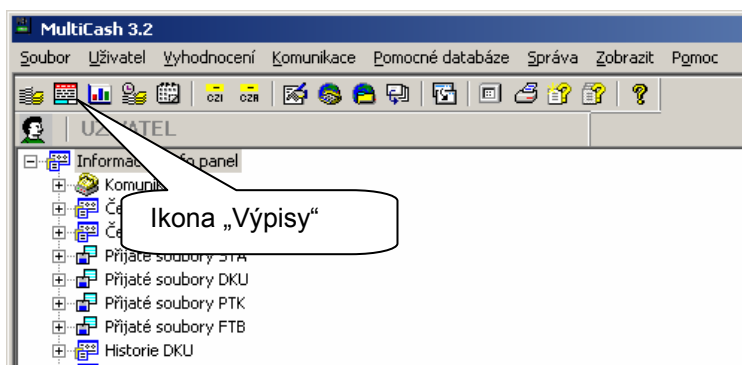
MultiCash 3.2

Soubor Uživatel Vyhodnocení Komunikace Pomocné databáze Správa Zobrazit Pomoc

CZI CZB

UŽ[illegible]ATEL

Informac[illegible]fo panel
Komuni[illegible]
Če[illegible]
Če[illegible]
Přijaté soubory STA
Přijaté soubory DKU
Přijaté soubory PTK
Přijaté soubory FTB
Historie DKU

Ikona „Výpisy“